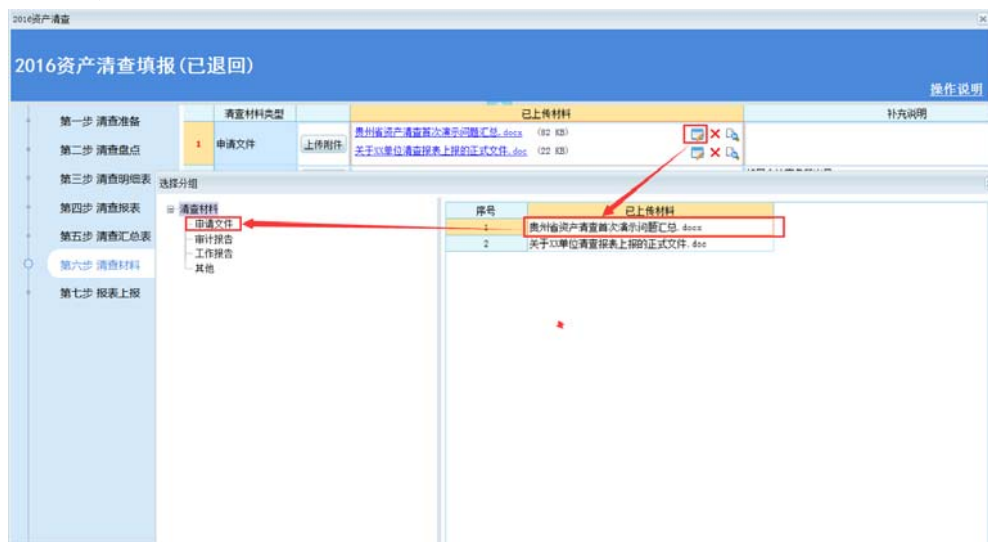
2016资产清查

2016资产清查填报(已退回)

操作说明

第一步 清查准备
第二步 清查盘点
第三步 清查明细表
第四步 清查报表
第五步 清查汇总表
第六步 清查材料
第七步 报表上报

| | 清查材料类型 | | 已上传材料 | 补充说明 |
|---|---|---|---|---|
| 1 | 申请文件 | 上传附件 | 贵州省资产清查首次演示问题汇总.docx (82 KB) 关于XX单位清查报表上报的正式文件.doc (22 KB) | |

选择分组

清查材料
申请文件
审计报告
工作报告
其他

| 序号 | 已上传材料 |
|---|---|
| 1 | 贵州省资产清查首次演示问题汇总.docx |
| 2 | 关于XX单位清查报表上报的正式文件.doc |